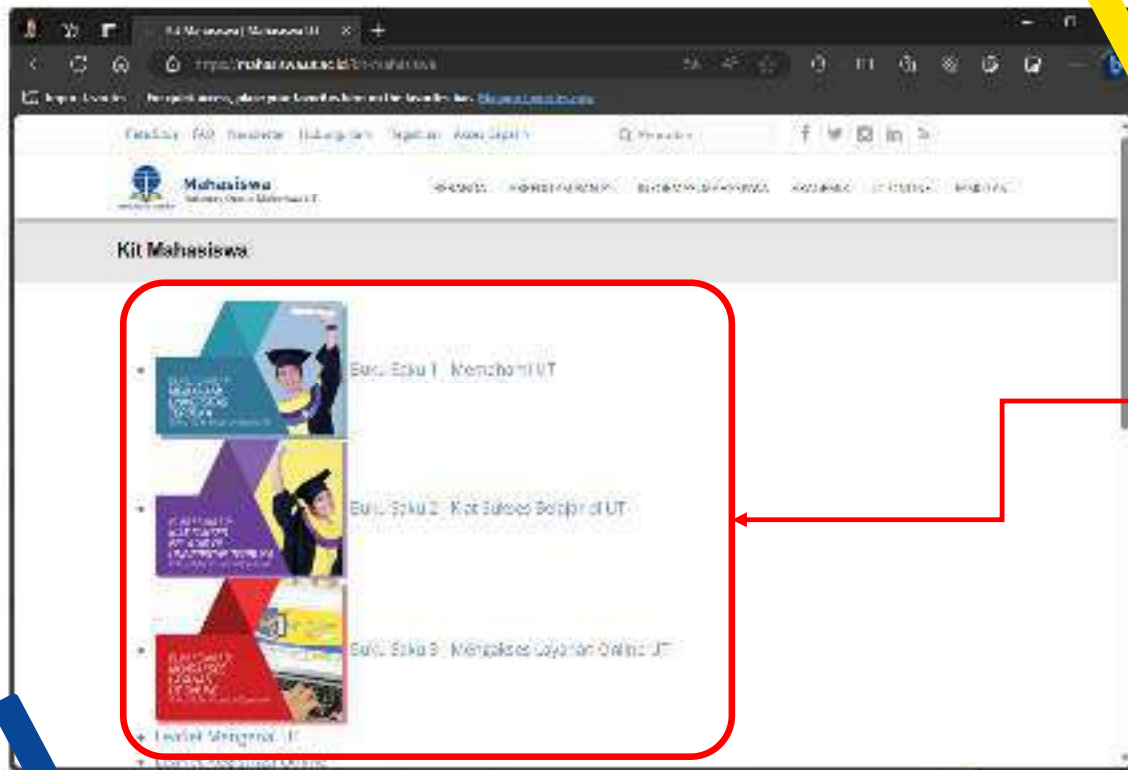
Kit Mahasiswa | Mahasiswa UT

https://mahasiswa.ut.ac.id/kit-mahasiswa

Import favorites

Katalog FAQ Newsletter Hubungi Kami Registrasi Akses Search

Mahasiswa

Kit Mahasiswa

Buku Saku 1 - Memahami UT

Buku Saku 2 - Kiat Sukses Belajar di UT

Buku Saku 3 - Mengakses Layanan Online UT

Leaflet Mengenal UT